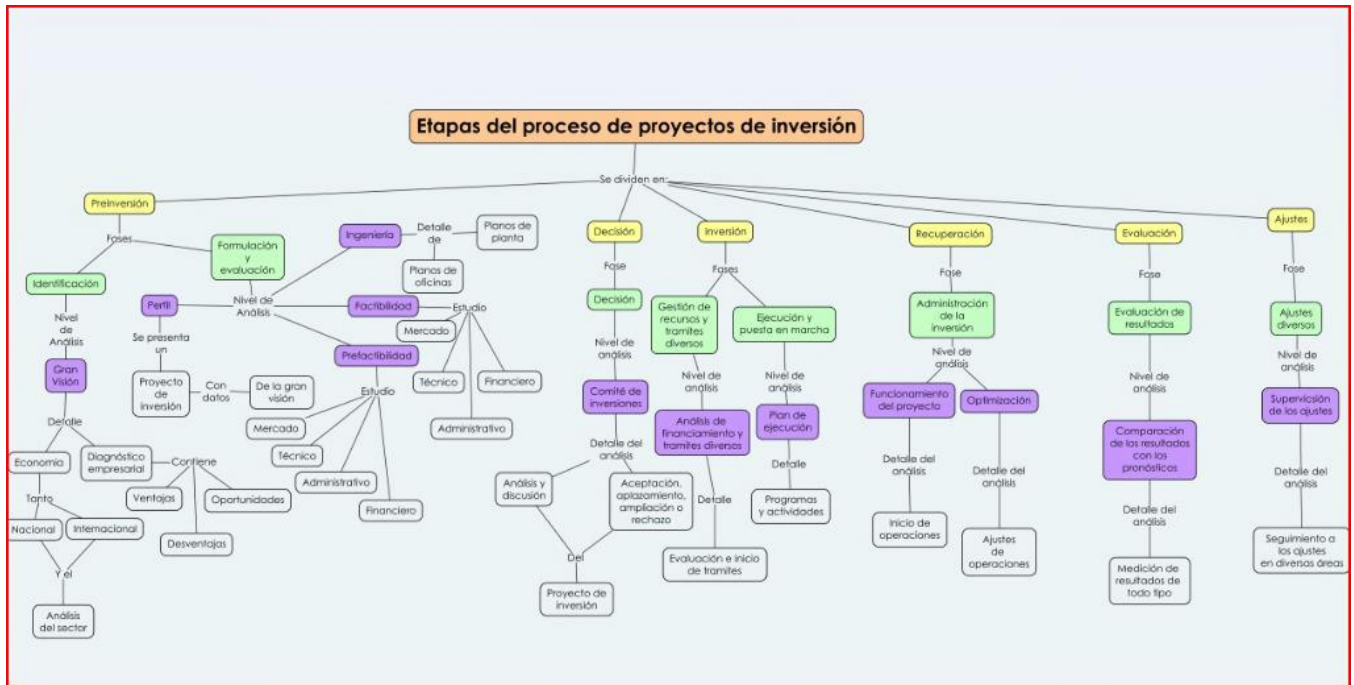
Etapas del proceso de proyectos de inversión

Se dividen en:

Preinversión

Fases

Identificación

Formulación y evaluación

Nivel de Análisis

Gran Visión

Detalle

Economía

Diagnóstico empresarial

Contiene

Ventajas

Oportunidades

Desventajas

Tanto

Nacional

Internacional

Y el

Análisis del sector

Perfil

Se presenta un

Proyecto de inversión

Con datos

De la gran visión

Nivel de Análisis

Ingeniería

Detalle de

Planos de planta

Planos de oficinas

Factibilidad

Estudio

Mercado

Técnico

Financiero

Administrativo

Prefactibilidad

Estudio

Mercado

Técnico

Administrativo

Financiero

Decisión

Fase

Decisión

Nivel de análisis

Comité de inversiones

Detalle del análisis

Análisis y discusión

Aceptación, aplazamiento, ampliación o rechazo

Del

Proyecto de inversión

Inversión

Fases

Gestión de recursos y tramites diversos

Nivel de análisis

Análisis de financiamiento y tramites diversos

Detalle

Evaluación e inicio de tramites

Ejecución y puesta en marcha

Nivel de análisis

Plan de ejecución

Detalle

Programas y actividades

Recuperación

Fase

Administración de la inversión

Nivel de análisis

Funcionamiento del proyecto

Detalle del análisis

Inicio de operaciones

Optimización

Detalle del análisis

Ajustes de operaciones

Evaluación

Fase

Evaluación de resultados

Nivel de análisis

Comparación de los resultados con los pronósticos

Detalle del análisis

Medición de resultados de todo tipo

Ajustes

Fase

Ajustes diversos

Nivel de análisis

Supervisión de los ajustes

Detalle del análisis

Seguimiento a los ajustes en diversas áreas